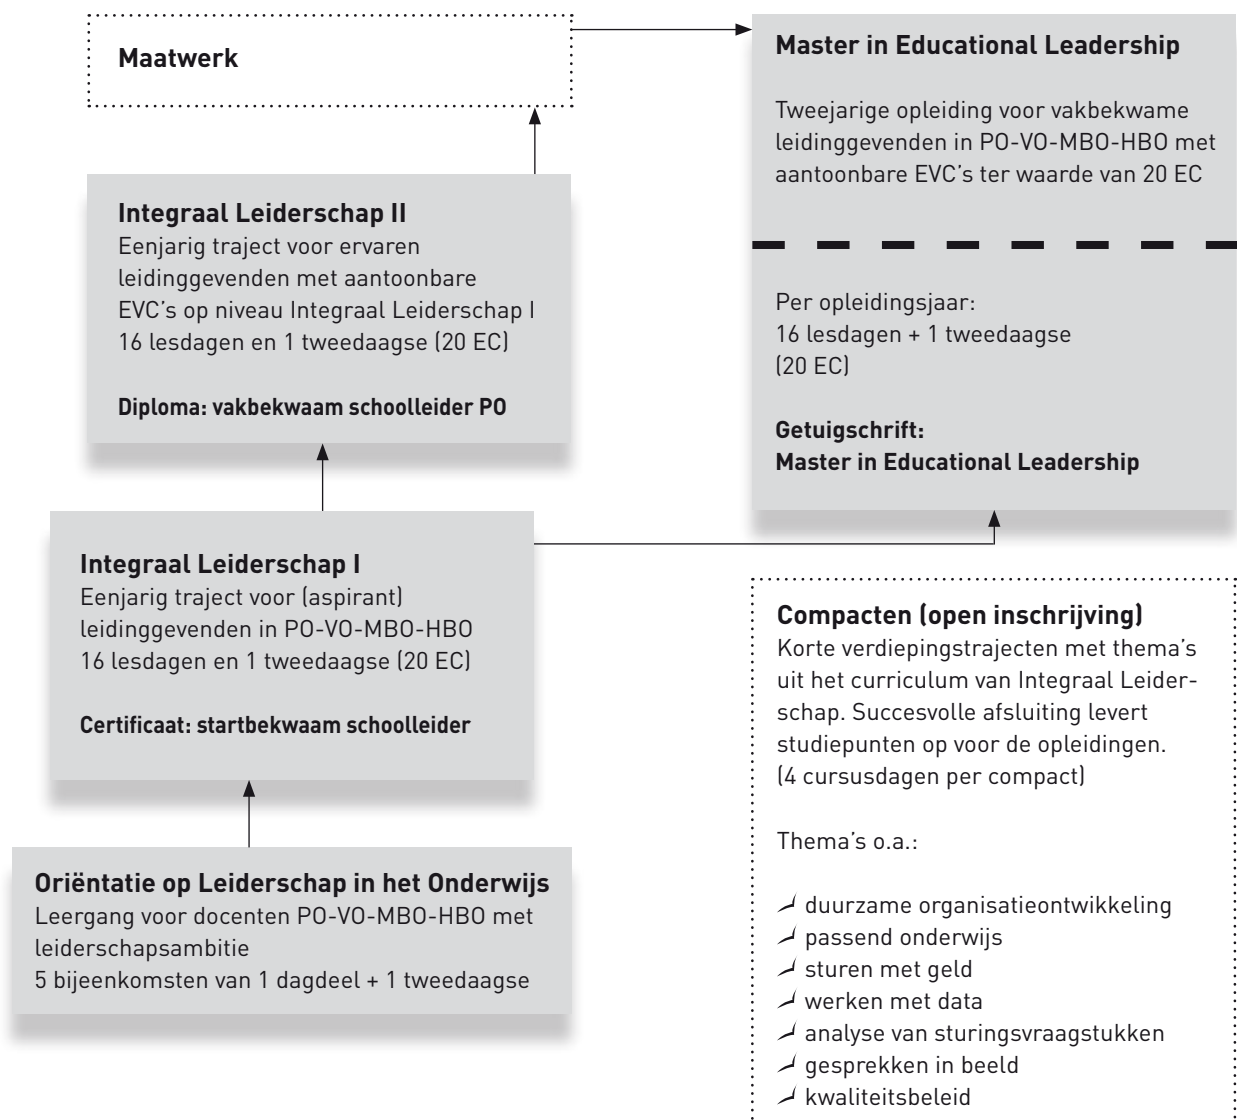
**Maatwerk**

**Master in Educational Leadership**

Tweejarige opleiding voor vakbekwame leidinggevenden in PO-VO-MBO-HBO met aantoonbare EVC's ter waarde van 20 EC

Per opleidingsjaar:
16 lesdagen + 1 tweedaagse
(20 EC)

**Getuigschrift:**
**Master in Educational Leadership**

**Integraal Leiderschap II**
Eenjarig traject voor ervaren leidinggevenden met aantoonbare EVC's op niveau Integraal Leiderschap I
16 lesdagen en 1 tweedaagse (20 EC)

**Diploma: vakbekwaam schoolleider PO**

**Integraal Leiderschap I**
Eenjarig traject voor (aspirant) leidinggevenden in PO-VO-MBO-HBO
16 lesdagen en 1 tweedaagse (20 EC)

**Certificaat: startbekwaam schoolleider**

**Oriëntatie op Leiderschap in het Onderwijs**
Leergang voor docenten PO-VO-MBO-HBO met leiderschapsambitie
5 bijeenkomsten van 1 dagdeel + 1 tweedaagse

**Compacten (open inschrijving)**
Korte verdiepingstrajecten met thema's uit het curriculum van Integraal Leiderschap. Succesvolle afsluiting levert studiepunten op voor de opleidingen.
(4 cursusdagen per compact)

Thema's o.a.:

- duurzame organisatieontwikkeling
- passend onderwijs
- sturen met geld
- werken met data
- analyse van sturingsvraagstukken
- gesprekken in beeld
- kwaliteitsbeleid